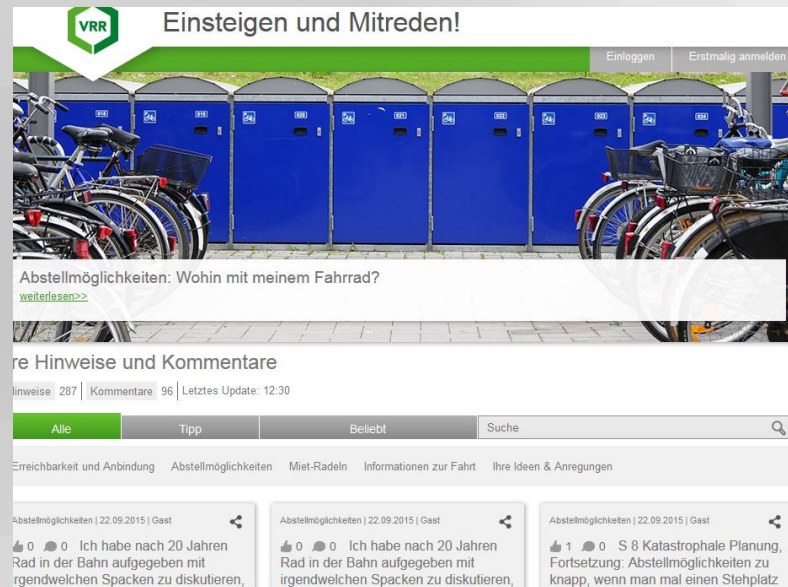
VRR

Einsteigen und Mitreden!

Einloggen | Erstmalig anmelden

Abstellmöglichkeiten: Wohin mit meinem Fahrrad?
weiterlesen>>

re Hinweise und Kommentare

inweise 287 | Kommentare 96 | Letztes Update: 12:30

Alle | Tipp | Beliebt | Suche

Erreichbarkeit und Anbindung | Abstellmöglichkeiten | Miet-Radeln | Informationen zur Fahrt | Ihre Ideen & Anregungen

Abstellmöglichkeiten | 22.09.2015 | Gast
0 0 Ich habe nach 20 Jahren Rad in der Bahn aufgegeben mit irgendwelchen Spacken zu diskutieren,

Abstellmöglichkeiten | 22.09.2015 | Gast
0 0 Ich habe nach 20 Jahren Rad in der Bahn aufgegeben mit irgendwelchen Spacken zu diskutieren,

Abstellmöglichkeiten | 22.09.2015 | Gast
1 0 S 8 Katastrophale Planung, Fortsetzung: Abstellmöglichkeiten zu knapp, wenn man mal einen Stehplatz